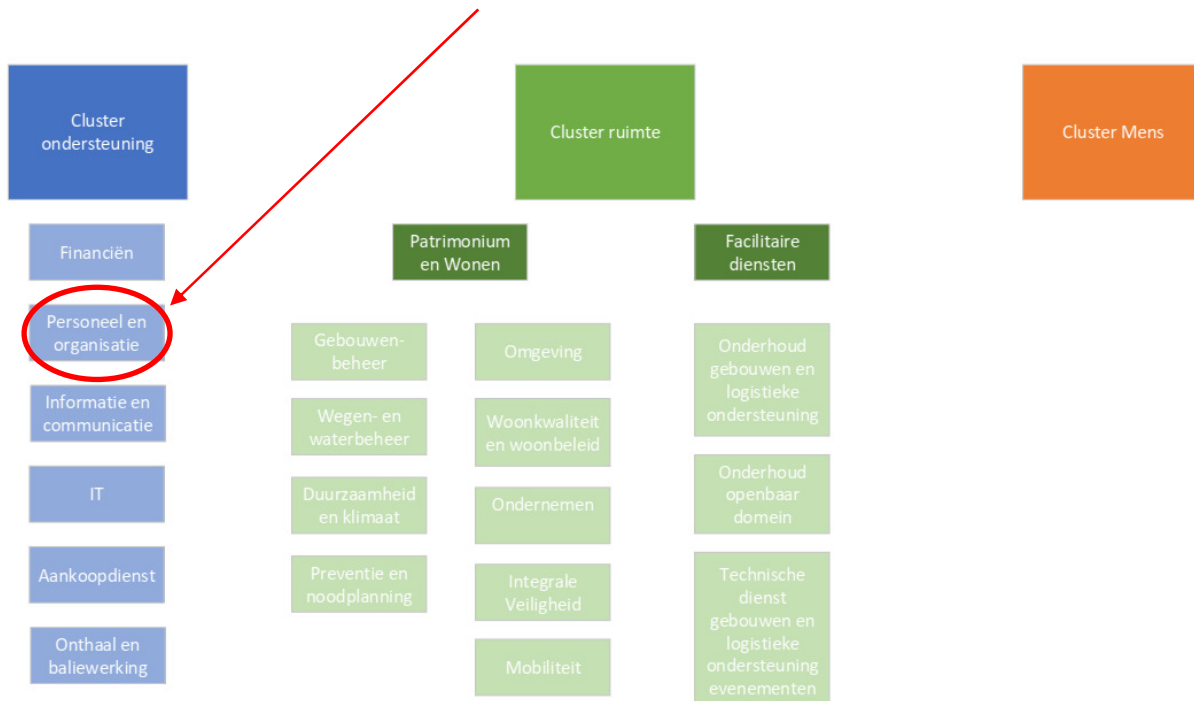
Cluster ondersteuning

Financiën

Personeel en organisatie

Informatie en communicatie

IT

Aankoopdienst

Onthaal en baliewerking

Cluster ruimte

Patrimonium en Wonen

Gebouwenbeheer

Wegen- en waterbeheer

Duurzaamheid en klimaat

Preventie en noodplanning

Omgeving

Woonkwaliteit en woonbeleid

Ondernemen

Integrale Veiligheid

Mobiliteit

Facilitaire diensten

Onderhoud gebouwen en logistieke ondersteuning

Onderhoud openbaar domein

Technische dienst gebouwen en logistieke ondersteuning evenementen

Cluster Mens